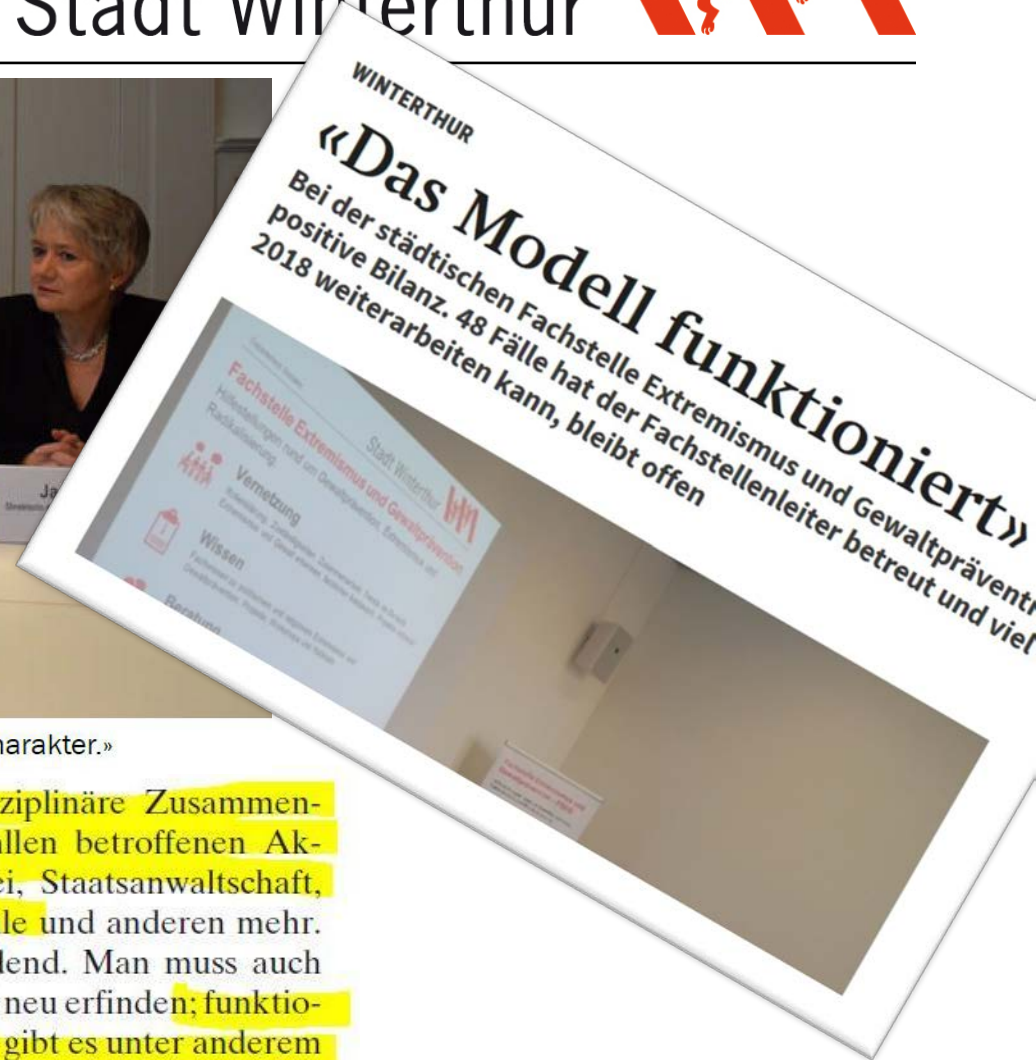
Stadt Winterthur

Ja

harakter.»

ziplinäre Zusammenallen betroffenen Akei, Staatsanwaltschaft, le und anderen mehr. lend. Man muss auch neu erfinden; funktiogibt es unter anderem

WINTERTHUR

«Das Modell funktioniert»

Bei der städtischen Fachstelle Extremismus und Gewaltprävention positive Bilanz. 48 Fälle hat der Fachstellenleiter betreut und viel 2018 weiterarbeiten kann, bleibt offen

Stadt Winterthur

Fachstelle Extremismus und Gewaltprävention

Hilfestellungen rund um Gewaltprävention, Extremismus und Radikalisierung

Vernetzung

Wissen

Beratung